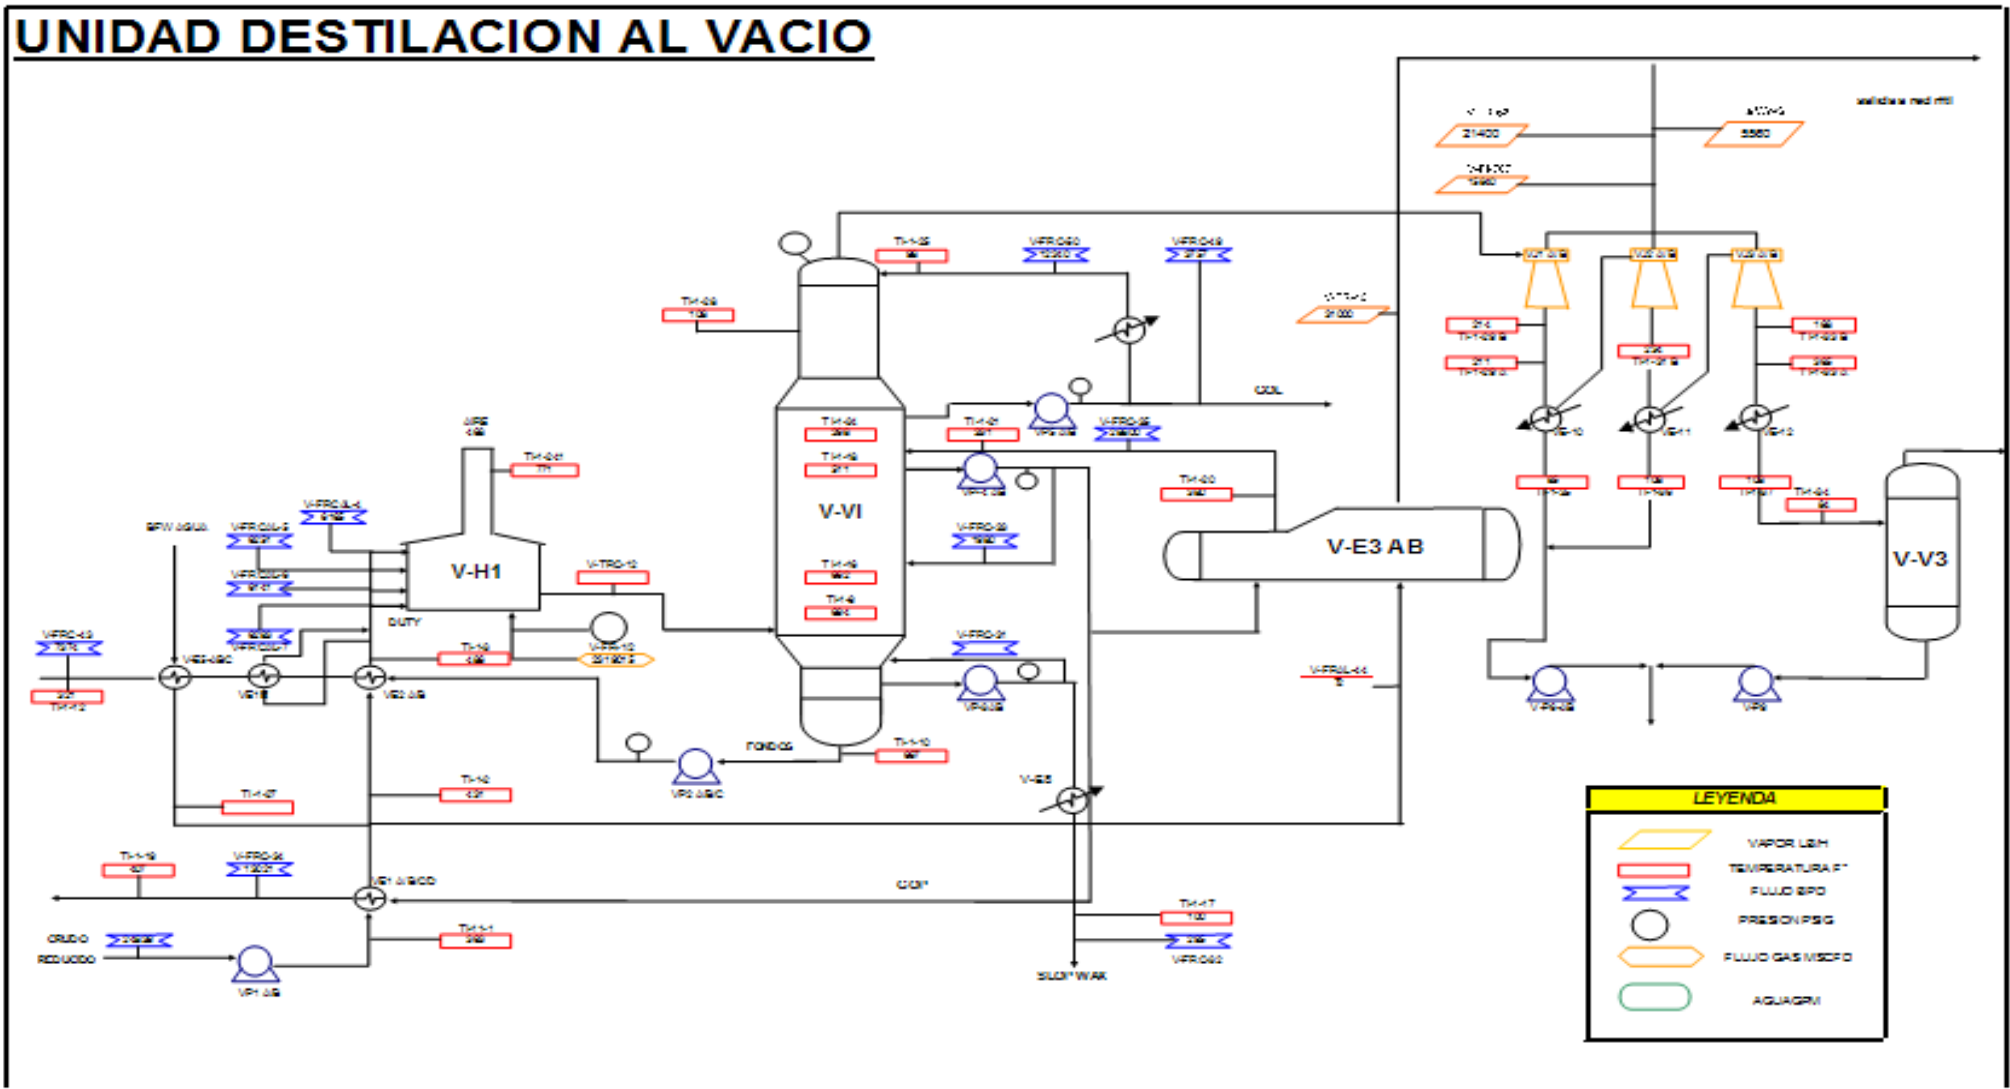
UNIDAD DESTILACION AL VACIO

salida red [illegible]

21400

5560

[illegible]

TI-1-25

V-FRC-50

V-FRC-49

TI-1-26

V-VI

V-E3 AB

V-H1

V-V3

TI-1-24

TI-1-21

V-FRC-35

COL

TI-1-20

V-FRC-33

AIRE

TI-1-241

BFW AGUA

V-FRCAL-5

V-FRC-4

V-FRC-32

V-TRC-12

DUTY

TI-1-8

V-FRC-12

V-FRC-43

VE3 ABC

VE1B

VE2 AB

V-FRC-31

VP3 AB

V-FRAL-44

FONDOS

TI-1-10

VP2 ABC

TI-1-27

TI-1-2

V-E5

TI-1-19

V-FRC-34

VE1 A/B/C/D

COP

CRUDO

REDUCIDO

VP1 AB

TI-1-1

TI-1-17

V-FRC-42

SLOP WAX

VE-10

VE-11

VE-12

TI-1-34

VP6

LEYENDA

VAPOR LB/H

TEMPERATURA F°

FLUJO BPD

PRESION PSIG

FLUJO GAS MSCFD

AGUAGPM